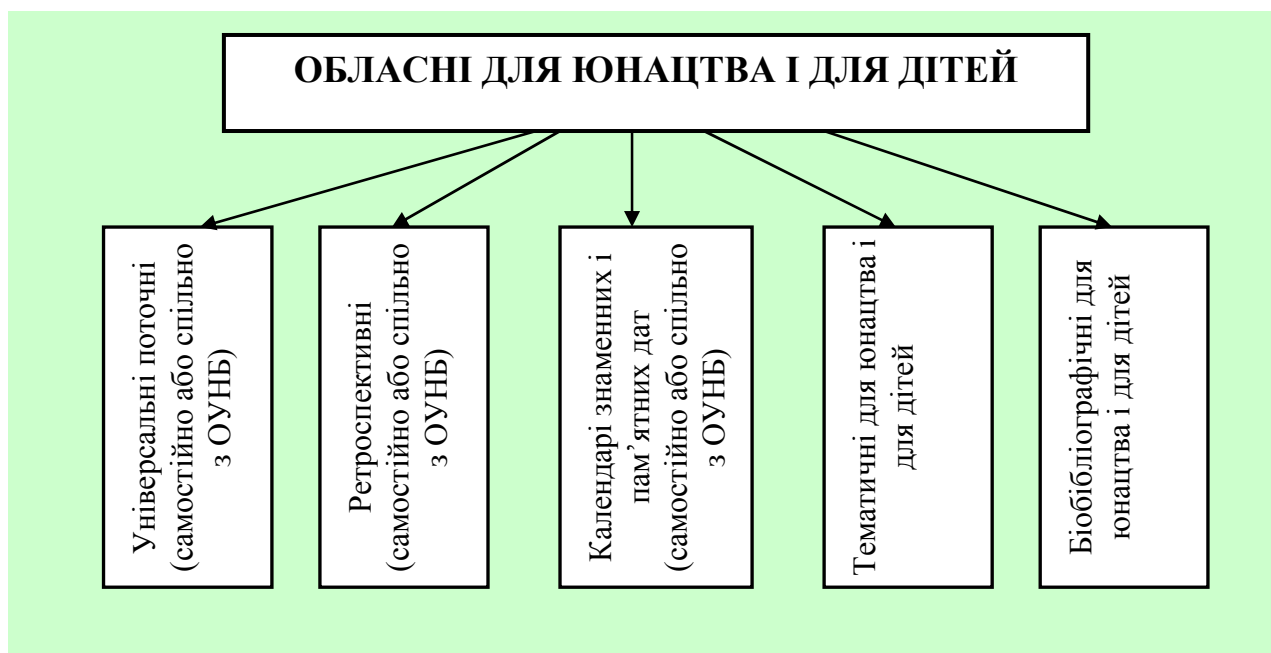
ОБЛАСНІ ДЛЯ ЮНАЦТВА І ДЛЯ ДІТЕЙ

Універсальні поточні (самостійно або спільно з ОУНБ)

Ретроспективні (самостійно або спільно з ОУНБ)

Календарі знаменних і пам'ятних дат (самостійно або спільно з ОУНБ)

Тематичні для юнацтва і для дітей

Біобібліографічні для юнацтва і для дітей